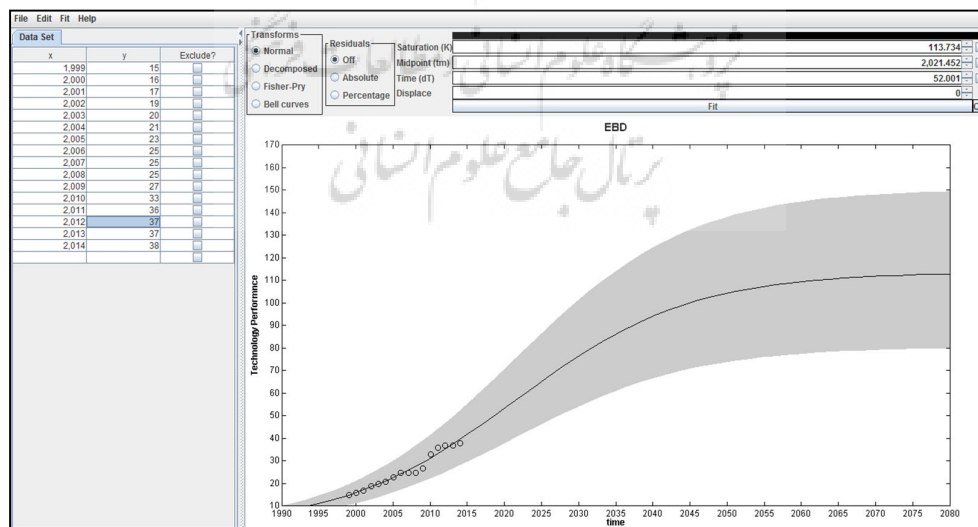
File Edit Fit Help

Data Set

| x | y | Exclude? |
|---|---|---|
| 1,999 | 15 | |
| 2,000 | 16 | |
| 2,001 | 17 | |
| 2,002 | 19 | |
| 2,003 | 20 | |
| 2,004 | 21 | |
| 2,005 | 23 | |
| 2,006 | 25 | |
| 2,007 | 25 | |
| 2,008 | 25 | |
| 2,009 | 27 | |
| 2,010 | 33 | |
| 2,011 | 36 | |
| 2,012 | 37 | |
| 2,013 | 37 | |
| 2,014 | 38 | |

Transforms
Normal
Decomposed
Fisher-Pry
Bell curves

Residuals
Off
Absolute
Percentage

Saturation (K) 113.734
Midpoint (tm) 2,021.452
Time (dT) 52.001
Displace 0
Fit

پژوهشگاه علوم انسانی و مطالعات فرهنگی
پرتال جامع علوم انسانی

EBD

Technology Performnce

170
160
150
140
130
120
110
100
90
80
70
60
50
40
30
20
10

1990 1995 2000 2005 2010 2015 2020 2025 2030 2035 2040 2045 2050 2055 2060 2065 2070 2075 2080
time